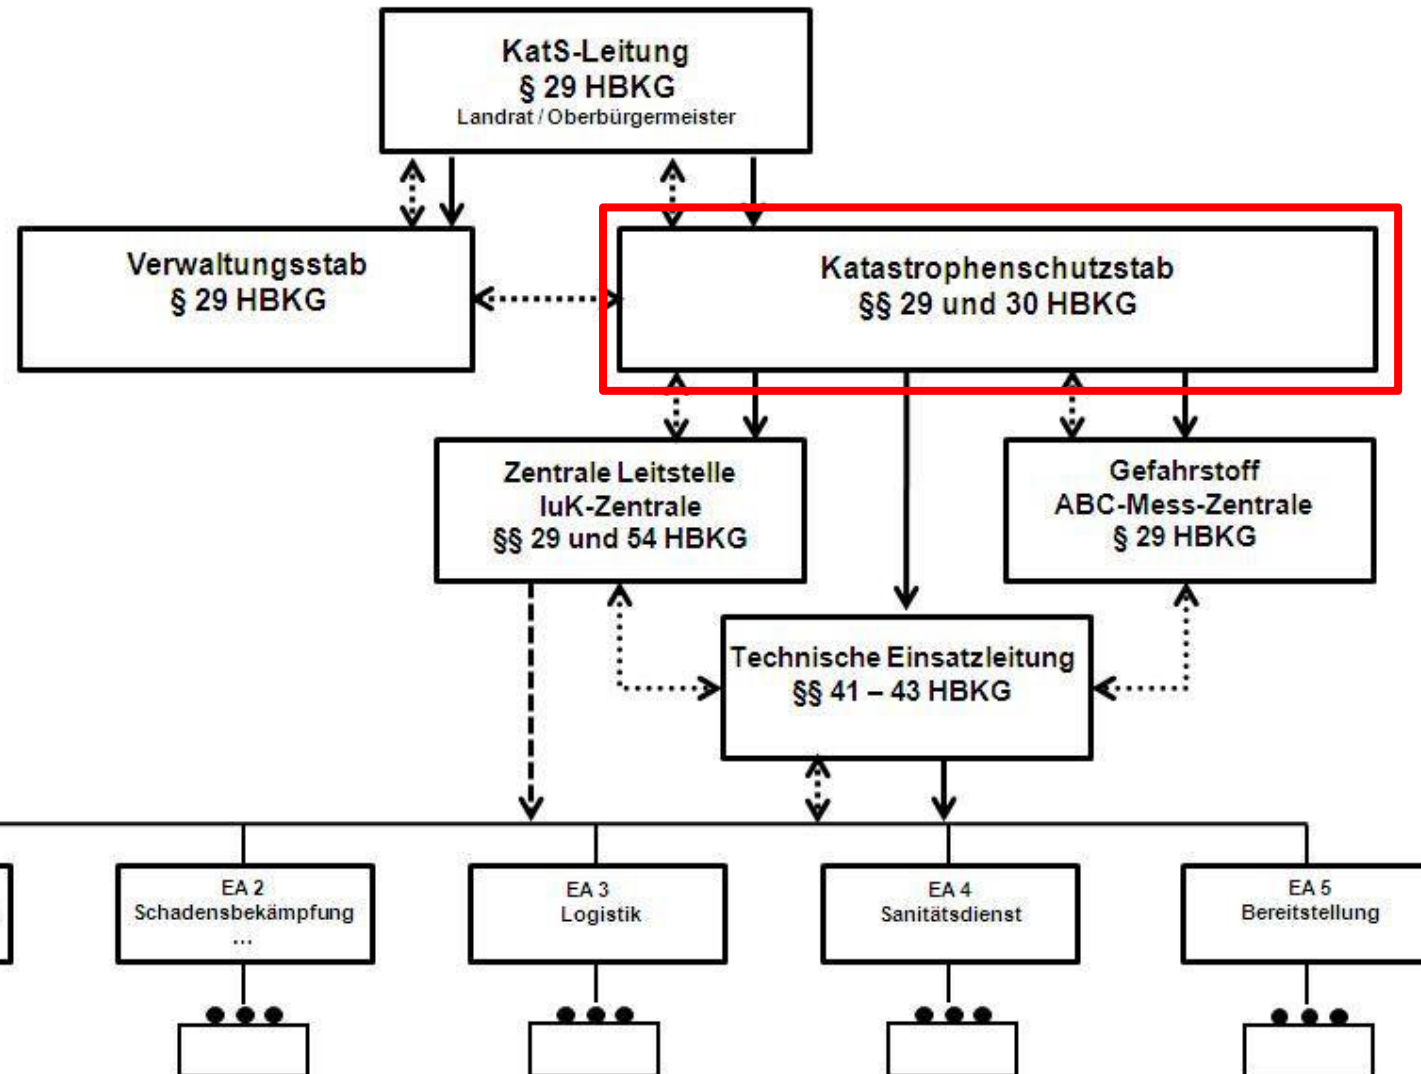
KatS-Leitung
§ 29 HBKG
Landrat / Oberbürgermeister

Verwaltungsstab
§ 29 HBKG

Katastrophenschutzstab
§§ 29 und 30 HBKG

Zentrale Leitstelle
IuK-Zentrale
§§ 29 und 54 HBKG

Gefahrstoff
ABC-Mess-Zentrale
§ 29 HBKG

Technische Einsatzleitung
§§ 41 – 43 HBKG

EA 2
Schadensbekämpfung
...

EA 3
Logistik

EA 4
Sanitätsdienst

EA 5
Bereitstellung